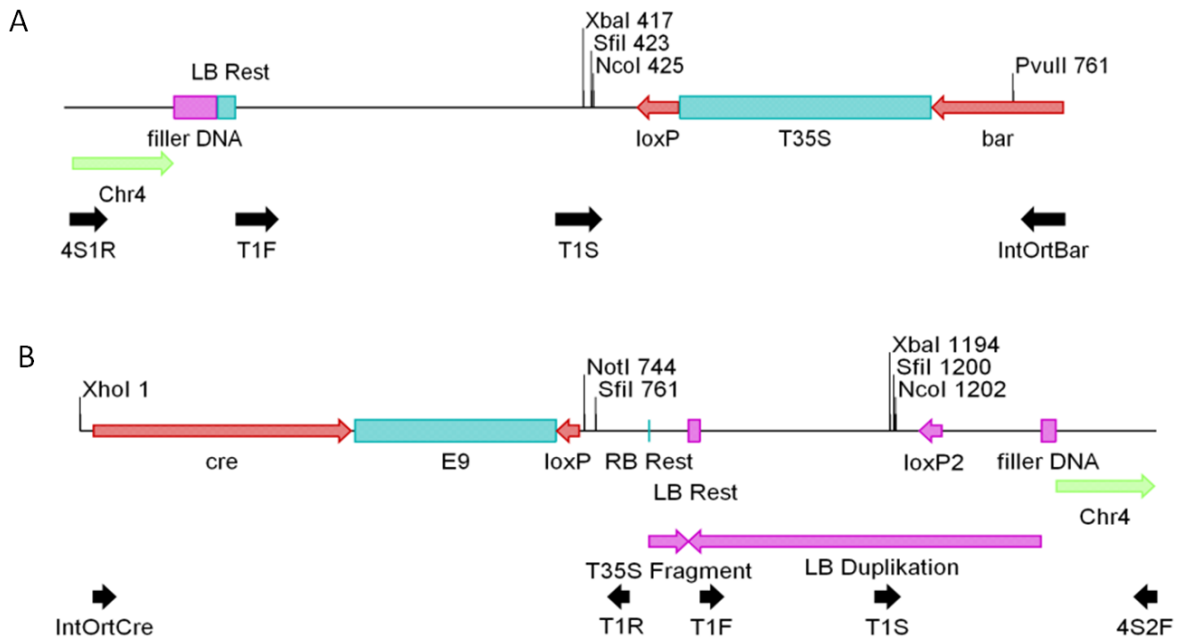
A

XbaI 417
SfiI 423
NcoI 425

LB Rest

PvuII 761

filler DNA

loxP

T35S

bar

Chr4

4S1R

T1F

T1S

IntOrtBar

B

XbaI 1194
SfiI 1200
NcoI 1202

NotI 744
SfiI 761

XhoI 1

cre

E9

loxP

RB Rest

loxP2

filler DNA

LB Rest

Chr4

T35S Fragment

LB Duplikation

IntOrtCre

T1R

T1F

T1S

4S2F